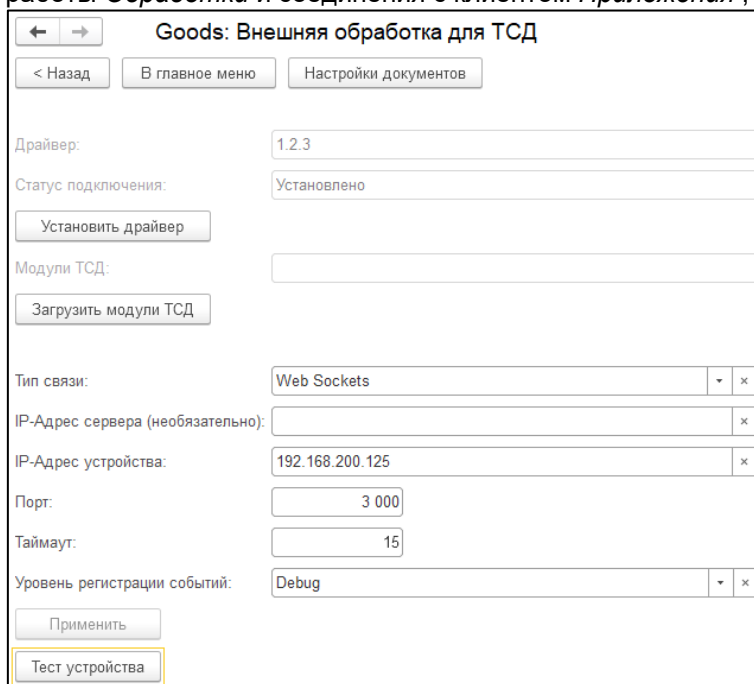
работы Обработка и соединения с клиентом Приложения (

Goods: Внешняя обработка для ТСД

< Назад
В главное меню
Настройки документов

Драйвер: 1.2.3

Статус подключения: Установлено

Установить драйвер

Модули ТСД:

Загрузить модули ТСД

Тип связи: Web Sockets

IP-Адрес сервера (необязательно):

IP-Адрес устройства: 192.168.200.125

Порт: 3 000

Таймаут: 15

Уровень регистрации событий: Debug

Применить

Тест устройства